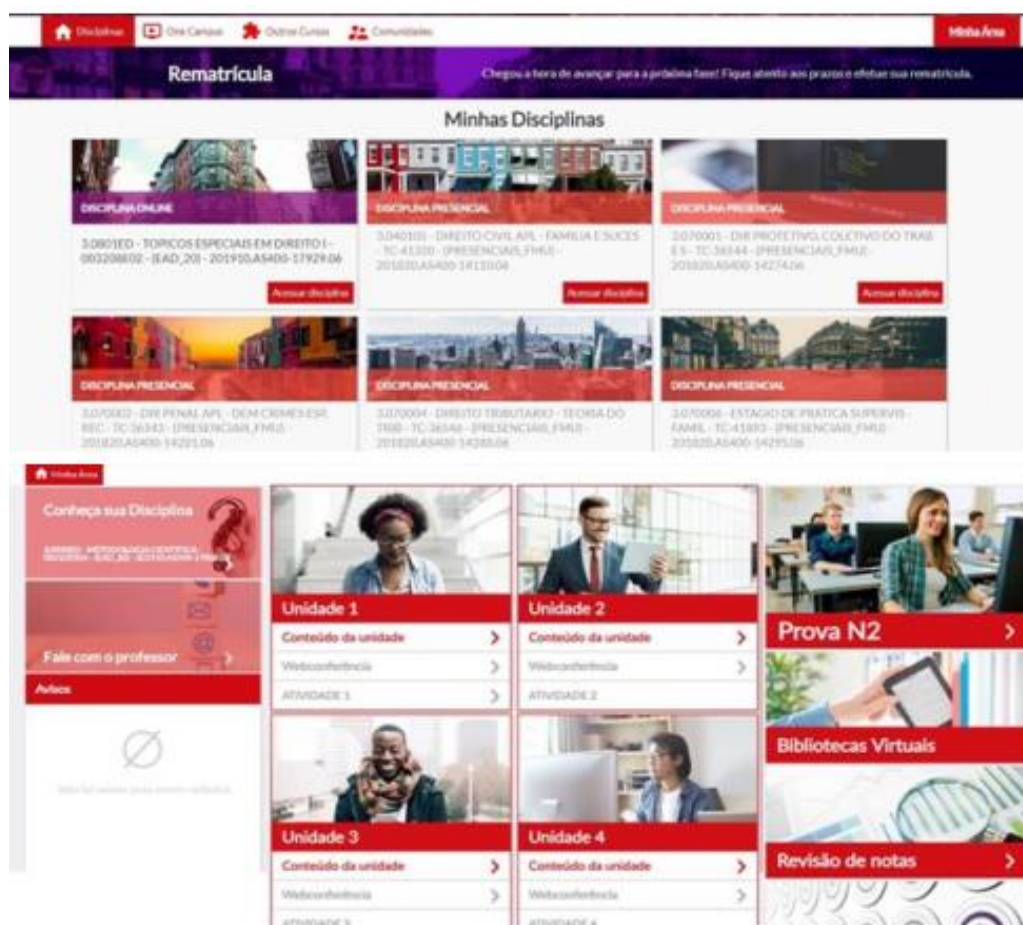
Disciplinas | One Campus | Outros Cursos | Comunidades | Minha Área

Rematrícula

Chegou a hora de avançar para a próxima fase! Fique atento aos prazos e efetue sua rematrícula.

Minhas Disciplinas

DISCIPLINA ONLINE
3.0801ED - TOPICOS ESPECIAIS EM DIREITO I - 003208802 - (EAD_20) - 201910.AS400-17929.06

DISCIPLINA PRESENCIAL
3.040101 - DIREITO CIVIL APL - FAMILIA E SUCES - TC-41320 - (PRESENCIAIS_FMU) - 201820.AS400-14110.06
Acessar disciplina

DISCIPLINA PRESENCIAL
3.070001 - DIR PROTETIVO, COLETIVO DO TRAB E S - TC-36144 - (PRESENCIAIS_FMU) - 201820.AS400-14274.06
Acessar disciplina

Acessar disciplina

DISCIPLINA PRESENCIAL
3.070002 - DIR PENAL APL - DEM CRIMES ESP, REC - TC-36343 - (PRESENCIAIS_FMU) - 201820.AS400-14201.06

DISCIPLINA PRESENCIAL
3.070004 - DIREITO TRIBUTARIO - TEORIA DO TRIB - TC-36346 - (PRESENCIAIS_FMU) - 201820.AS400-14288.06

DISCIPLINA PRESENCIAL
3.070006 - ESTAGIO DE PRATICA SUPERVIS - FAMIL - TC-41893 - (PRESENCIAIS_FMU) - 201820.AS400-14295.06

Minha Área

Conheça sua Disciplina
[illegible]

Fale com o professor

Avisos

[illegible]

Unidade 1
Conteúdo da unidade
Webconferência
ATIVIDADE 1

Unidade 2
Conteúdo da unidade
Webconferência
ATIVIDADE 2

Prova N2

Bibliotecas Virtuais

Unidade 3
Conteúdo da unidade
Webconferência
ATIVIDADE 3

Unidade 4
Conteúdo da unidade
Webconferência
ATIVIDADE 4

Revisão de notas